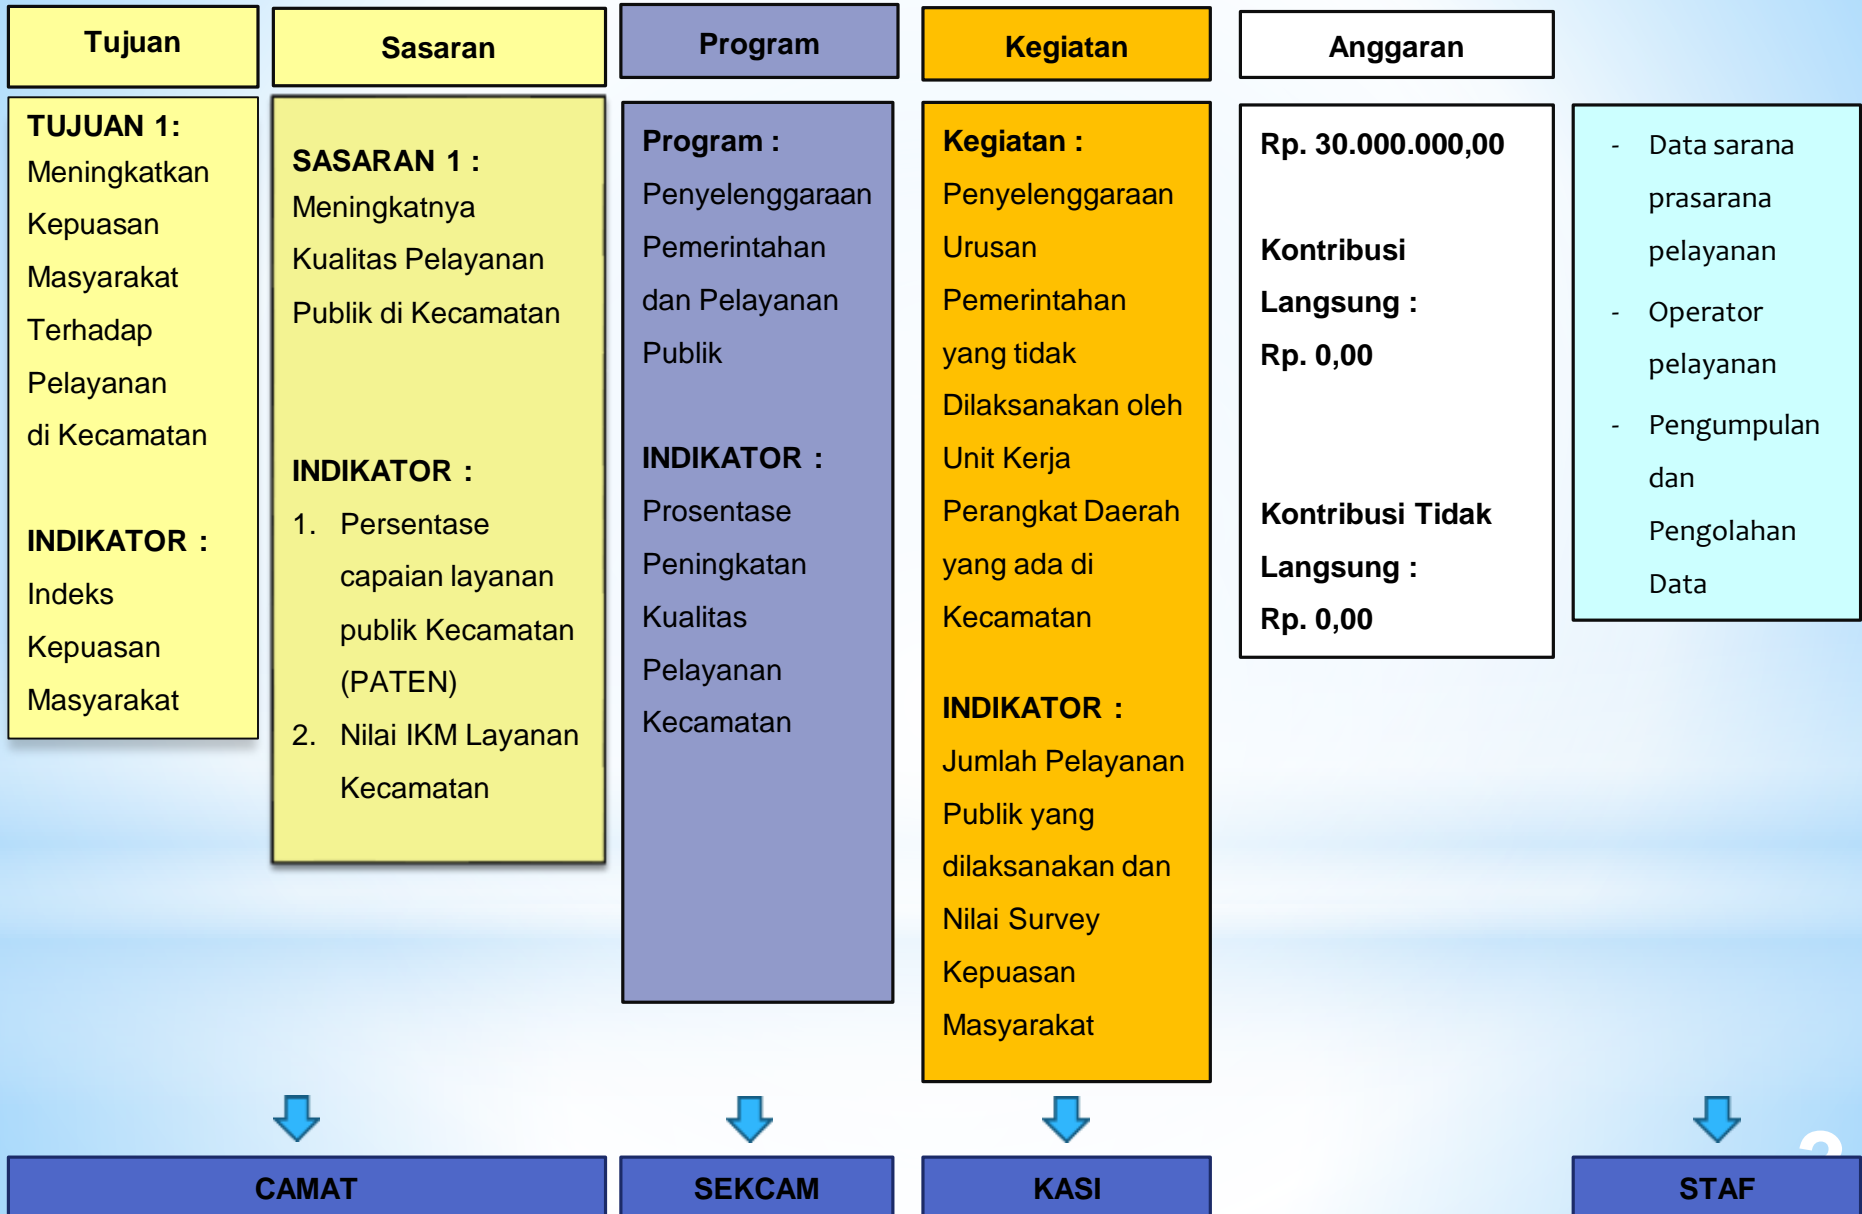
Tujuan

TUJUAN 1: Meningkatkan Kepuasan Masyarakat Terhadap Pelayanan di Kecamatan

INDIKATOR : Indeks Kepuasan Masyarakat

Sasaran

SASARAN 1 : Meningkatnya Kualitas Pelayanan Publik di Kecamatan

INDIKATOR :
1. Persentase capaian layanan publik Kecamatan (PATEN)
2. Nilai IKM Layanan Kecamatan

Program

Program : Penyelenggaraan Pemerintahan dan Pelayanan Publik

INDIKATOR : Prosentase Peningkatan Kualitas Pelayanan Kecamatan

Kegiatan

Kegiatan : Penyelenggaraan Urusan Pemerintahan yang tidak Dilaksanakan oleh Unit Kerja Perangkat Daerah yang ada di Kecamatan

INDIKATOR : Jumlah Pelayanan Publik yang dilaksanakan dan Nilai Survey Kepuasan Masyarakat

Anggaran

Rp. 30.000.000,00

Kontribusi Langsung : Rp. 0,00

Kontribusi Tidak Langsung : Rp. 0,00

- Data sarana prasarana pelayanan
- Operator pelayanan
- Pengumpulan dan Pengolahan Data

CAMAT

SEKCAM

KASI

STAF